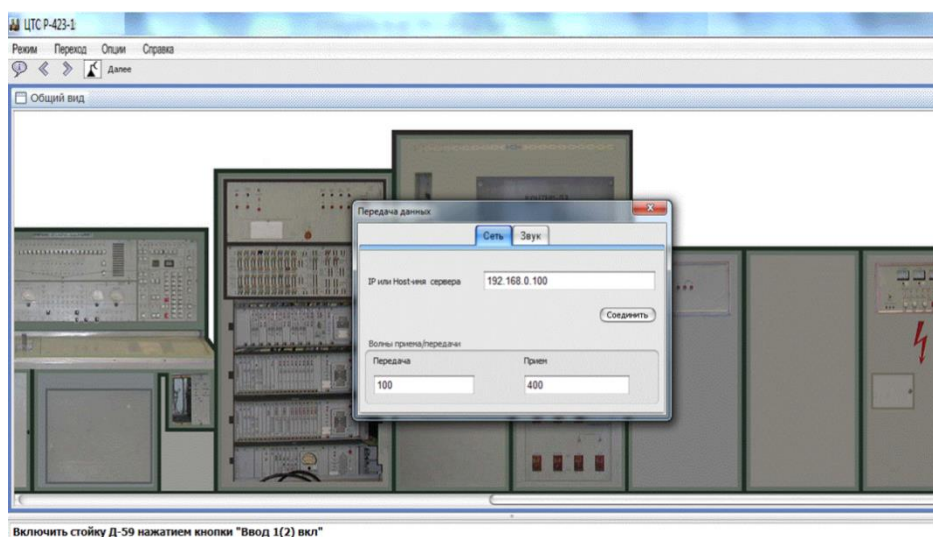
ЦТС Р-423-1

Режим Переход Опции Справка

Далее

Общий вид

Передача данных

Сеть Звук

IP или Host-имя сервера 192.168.0.100

Соединить

Волны приема/передачи

Передача 100

Прием 400

Включить стойку Д-59 нажатием кнопки "Ввод 1(2) вкл"